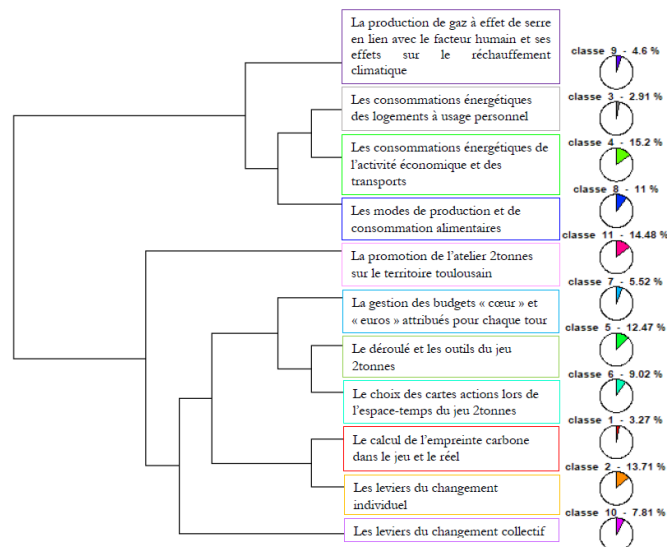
La production de gaz à effet de serre en lien avec le facteur humain et ses effets sur le réchauffement climatique

classe 9 - 4.6 %

Les consommations énergétiques des logements à usage personnel

classe 3 - 2.91 %

Les consommations énergétiques de l'activité économique et des transports

classe 4 - 15.2 %

Les modes de production et de consommation alimentaires

classe 8 - 11 %

La promotion de l'atelier 2tonnes sur le territoire toulousain

classe 11 - 14.48 %

La gestion des budgets « cœur » et « euros » attribués pour chaque tour

classe 7 - 5.52 %

Le déroulé et les outils du jeu 2tonnes

classe 5 - 12.47 %

Le choix des cartes actions lors de l'espace-temps du jeu 2tonnes

classe 6 - 9.02 %

Le calcul de l'empreinte carbone dans le jeu et le réel

classe 1 - 3.27 %

Les leviers du changement individuel

classe 2 - 13.71 %

Les leviers du changement collectif

classe 10 - 7.81 %